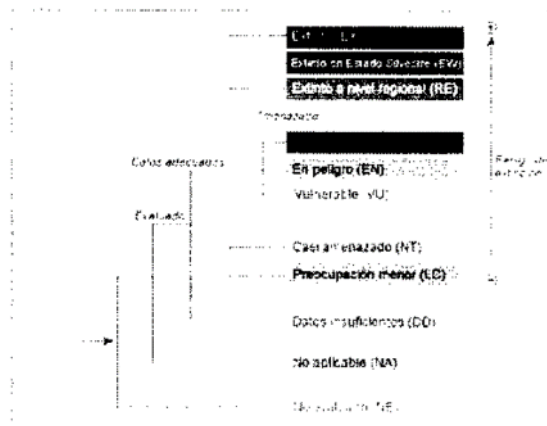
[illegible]

Extinto en Estado Silvestre (EW)

Extinto a nivel regional (RE)

Amenazado

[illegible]

En peligro (EN)

Vulnerable (VU)

Datos adecuados

Evaluado

Casi amenazado (NT)

Preocupación menor (LC)

Datos insuficientes (DD)

No aplicable (NA)

No evaluado (NE)

Riesgo de extinción